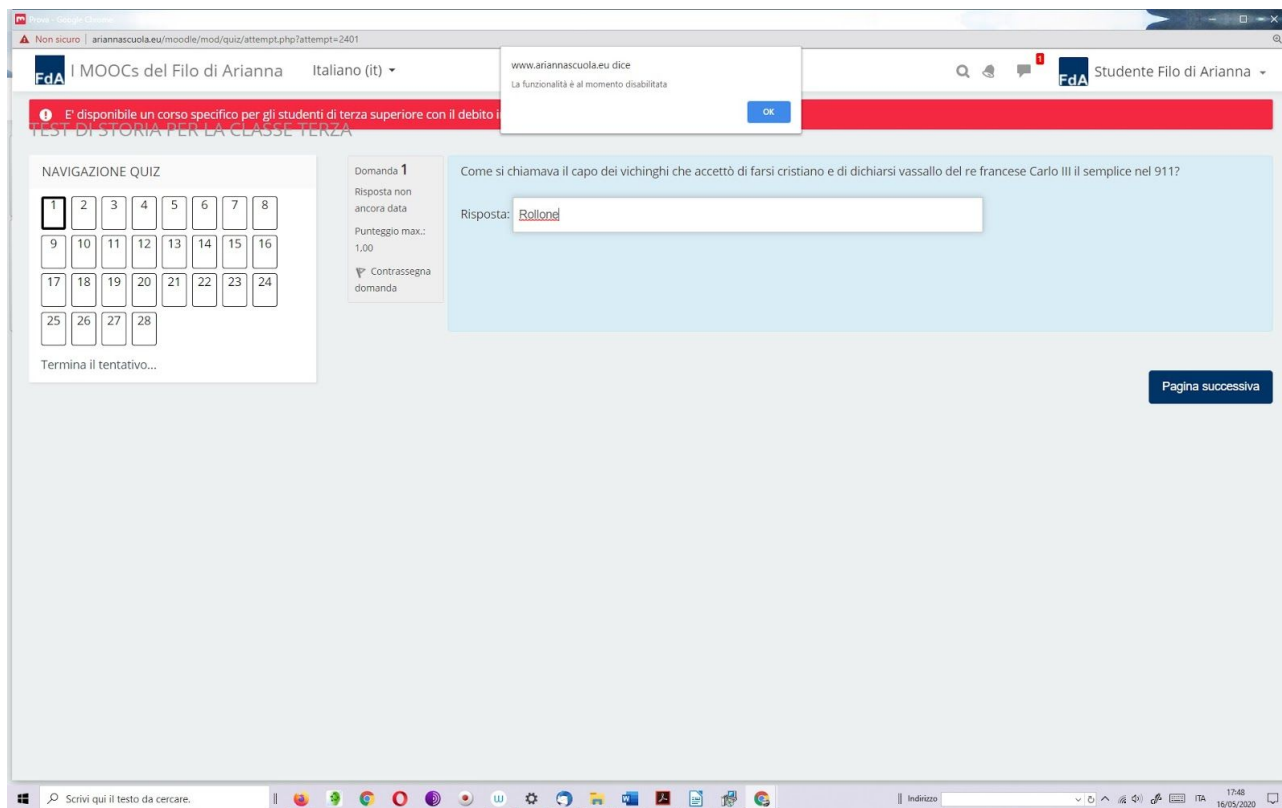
Prova - Google Chrome

Non sicuro | ariannascuola.eu/moodle/mod/quiz/attempt.php?attempt=2401

FdA I MOOCs del Filo di Arianna Italiano (it)

www.ariannascuola.eu dice
La funzionalità è al momento disabilitata
OK

1

FdA Studente Filo di Arianna

E' disponibile un corso specifico per gli studenti di terza superiore con il debito i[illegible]

TEST DI STORIA PER LA CLASSE TERZA

NAVIGAZIONE QUIZ

1 2 3 4 5 6 7 8
9 10 11 12 13 14 15 16
17 18 19 20 21 22 23 24
25 26 27 28

Termina il tentativo...

Domanda 1
Risposta non ancora data
Punteggio max.: 1,00
Contrassegna domanda

Come si chiamava il capo dei vichinghi che accettò di farsi cristiano e di dichiarsi vassallo del re francese Carlo III il semplice nel 911?

Risposta: Rollone

Pagina successiva

Scrivi qui il testo da cercare.

Indirizzo

ITA 17:48 16/05/2020